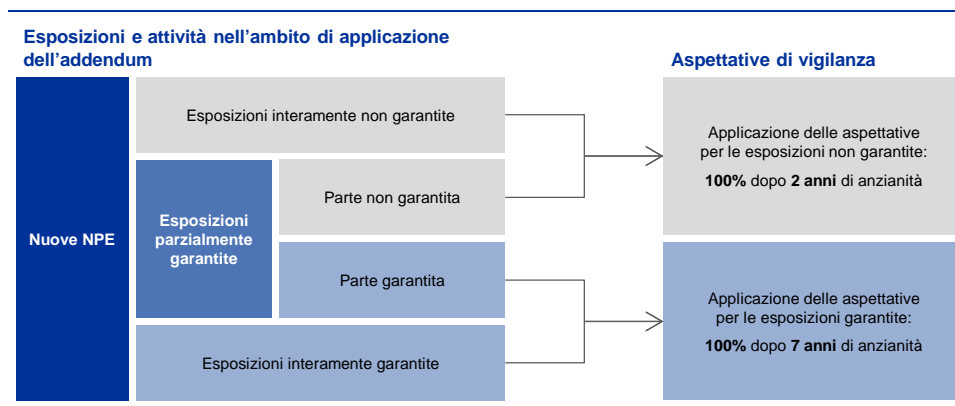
Esposizioni e attività nell’ambito di applicazione dell’addendum

Aspettative di vigilanza

Nuove NPE

Esposizioni interamente non garantite

Esposizioni parzialmente garantite

Parte non garantita

Parte garantita

Esposizioni interamente garantite

Applicazione delle aspettative per le esposizioni non garantite:

100% dopo 2 anni di anzianità

Applicazione delle aspettative per le esposizioni garantite:

100% dopo 7 anni di anzianità